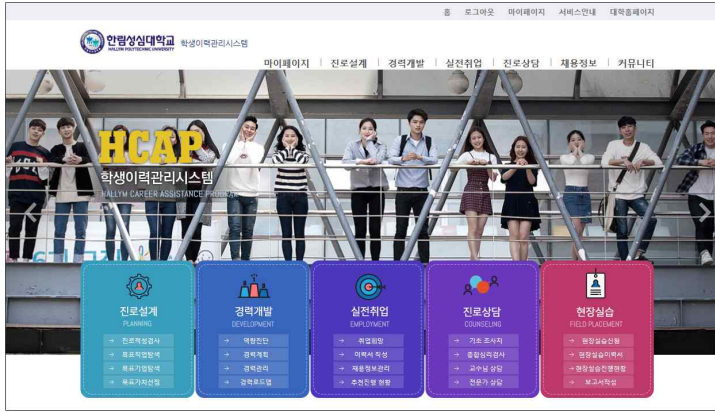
홈 로그아웃 마이페이지 서비스안내 대학홈페이지

한림성심대학교 HALLYM POLYTECHNIC UNIVERSITY 학생이력관리시스템

마이페이지 | 진로설계 | 경력개발 | 실전취업 | 진로상담 | 채용정보 | 커뮤니티

HCAP
학생이력관리시스템
HALLYM CAREER ASSISTANCE PROGRAM

진로설계
PLANNING
진로적성검사
목표직업탐색
목표기업탐색
목표자격선정

경력개발
DEVELOPMENT
역량진단
경력계획
경력관리
경력로드맵

실전취업
EMPLOYMENT
취업희망
이력서 작성
채용정보관리
추천진행 현황

진로상담
COUNSELING
기초 조사지
종합심리검사
교수님 상담
전문가 상담

현장실습
FIELD PLACEMENT
현장실습신청
현장실습이력서
현장실습진행현황
보고서작성